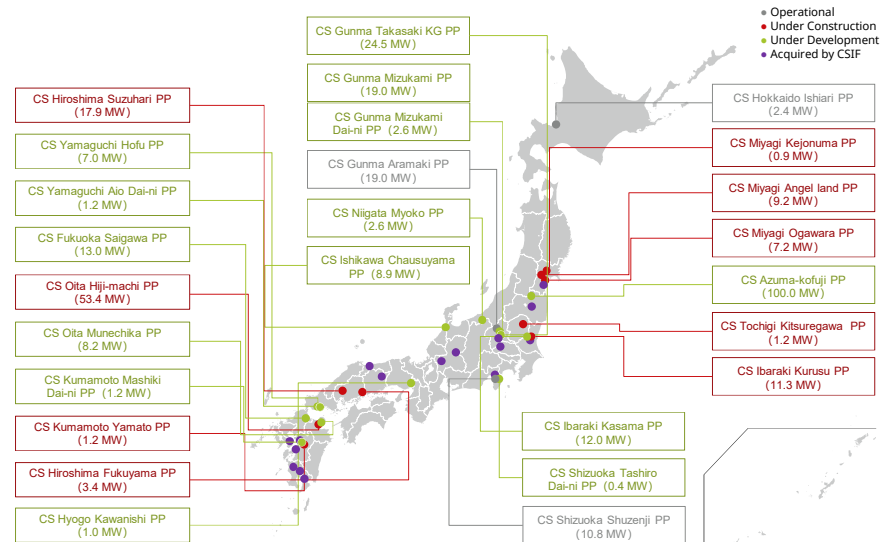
Operational
Under Construction
Under Development
Acquired by CSIF

CS Gunma Takasaki KG PP
(24.5 MW)

CS Gunma Mizukami PP
(19.0 MW)

CS Gunma Mizukami Dai-ni PP (2.6 MW)

CS Gunma Aramaki PP
(19.0 MW)

CS Niigata Myoko PP
(2.6 MW)

CS Ishikawa Chausuyama PP (8.9 MW)

CS Hiroshima Suzuhari PP
(17.9 MW)

CS Yamaguchi Hofu PP
(7.0 MW)

CS Yamaguchi Aio Dai-ni PP
(1.2 MW)

CS Fukuoka Saigawa PP
(13.0 MW)

CS Oita Hiji-machi PP
(53.4 MW)

CS Oita Munechika PP
(8.2 MW)

CS Kumamoto Mashiki Dai-ni PP (1.2 MW)

CS Kumamoto Yamato PP
(1.2 MW)

CS Hiroshima Fukuyama PP
(3.4 MW)

CS Hyogo Kawanishi PP
(1.0 MW)

CS Hokkaido Ishiari PP
(2.4 MW)

CS Miyagi Kejonuma PP
(0.9 MW)

CS Miyagi Angel land PP
(9.2 MW)

CS Miyagi Ogawara PP
(7.2 MW)

CS Azuma-kofuji PP
(100.0 MW)

CS Tochigi Kitsuregawa PP
(1.2 MW)

CS Ibaraki Kurusu PP
(11.3 MW)

CS Ibaraki Kasama PP
(12.0 MW)

CS Shizuoka Tashiro Dai-ni PP (0.4 MW)

CS Shizuoka Shuzenji PP
(10.8 MW)